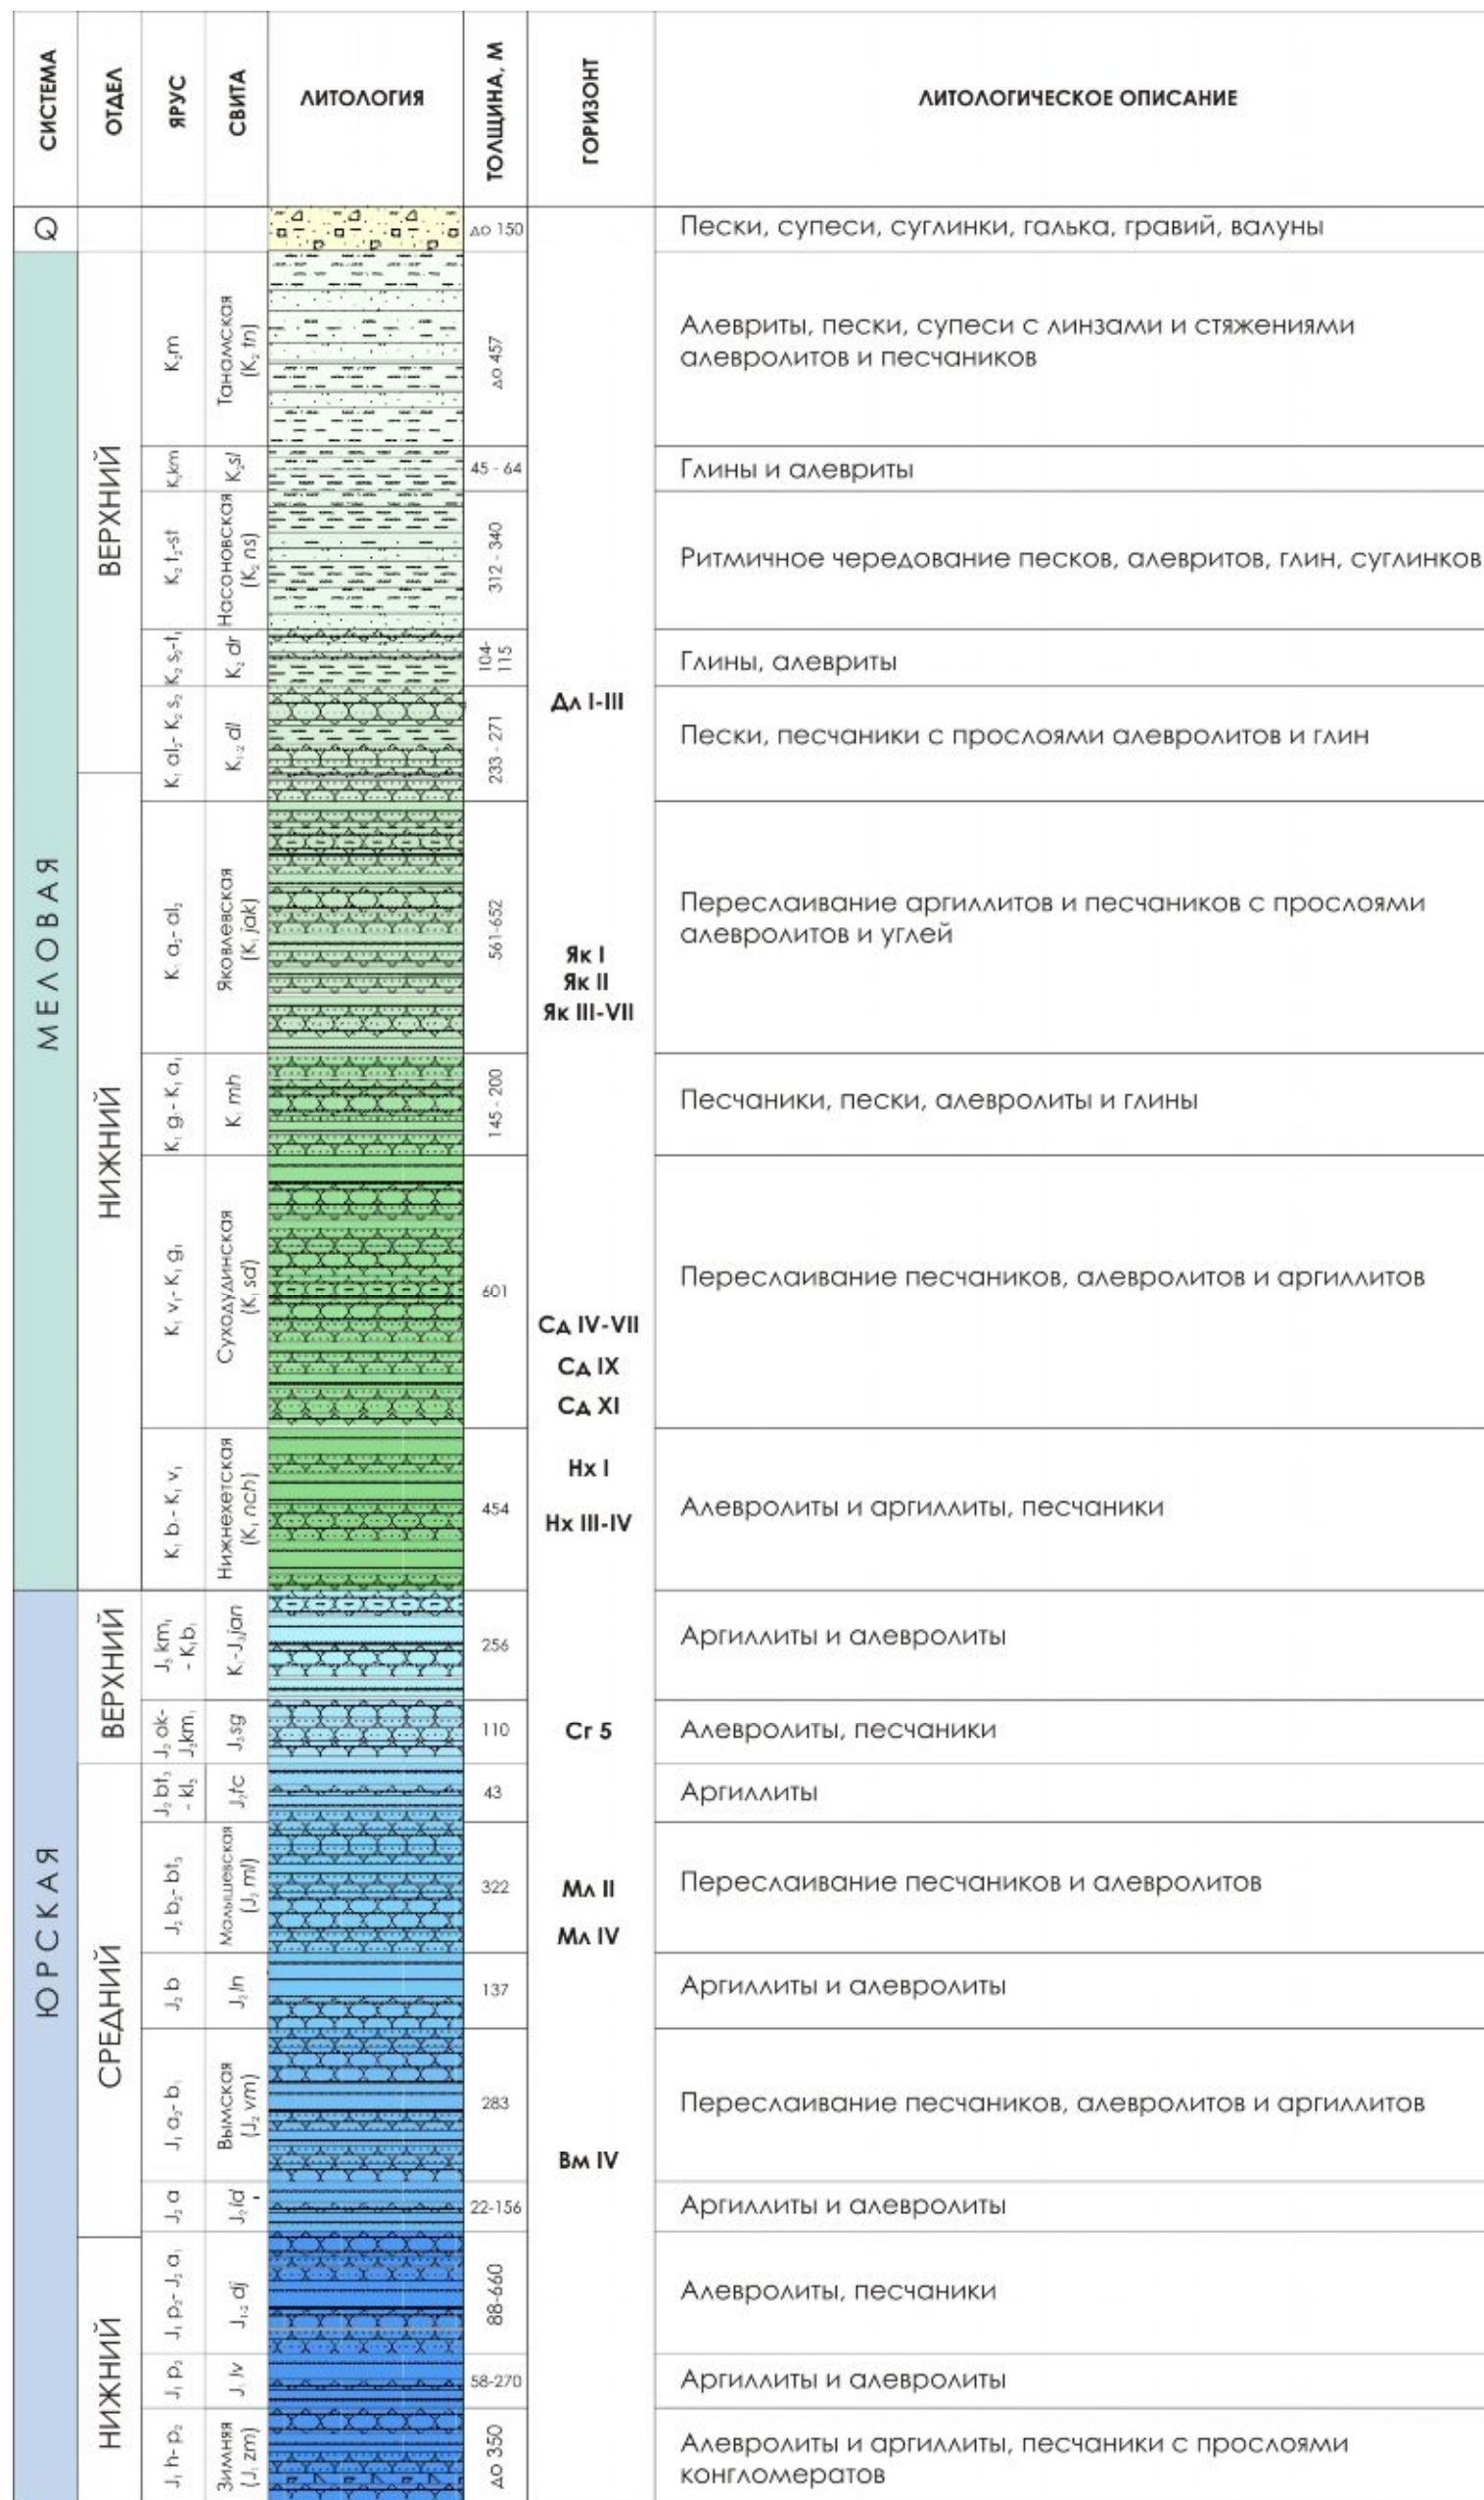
| СИСТЕМА | ОТДЕЛ | ЯРУС | СВИТА | ЛИТОЛОГИЯ | ТОЛЩИНА, М | ГОРИЗОНТ | ЛИТОЛОГИЧЕСКОЕ ОПИСАНИЕ |
|---|---|---|---|---|---|---|---|
| Q | | | | | до 150 | | Пески, супеси, суглинки, галька, гравий, валуны |
| МЕЛОВАЯ | ВЕРХНИЙ | $K_2m$ | Танамская ($K_2 tn$) | | до 457 | | Алевриты, пески, супеси с линзами и стяжениями алевролитов и песчаников |
| | | $K_2km$ | $K_2sl$ | | 45 - 64 | | Глины и алевриты |
| | | $K_2$ $t_2$-st | Насоновская ($K_2$ ns) | | 312 - 340 | | Ритмичное чередование песков, алевритов, глин, суглинков |
| | | $K_2$ $s_2$-$t_1$ | $K_2$ dr | | 104-115 | | Глины, алевриты |
| | | $K_1$ $al_2$- $K_2$ $s_2$ | $K_{1-2}$ dl | | 233 - 271 | Дл I-III | Пески, песчаники с прослоями алевролитов и глин |
| | НИЖНИЙ | $K_1$ $a_2$- $al_2$ | Яковлевская ($K_1$ jak) | | 561-652 | Як I Як II Як III-VII | Переслаивание аргиллитов и песчаников с прослоями алевролитов и углей |
| | | $K_1$ g - $K_1$ $a_1$ | $K_1$ mh | | 145 - 200 | | Песчаники, пески, алевролиты и глины |
| | | $K_1$ $v_1$- $K_1$ $g_1$ | Суходудинская ($K_1$ sd) | | 601 | Сд IV-VII Сд IX Сд XI | Переслаивание песчаников, алевролитов и аргиллитов |
| | | $K_1$ b - $K_1$ $v_1$ | Нижнехетская ($K_1$ nch) | | 454 | Нх I Нх III-IV | Алевролиты и аргиллиты, песчаники |
| ЮРСКАЯ | ВЕРХНИЙ | $J_3$ $km_1$ - $K_1b_1$ | $K_1$-$J_3$jan | | 256 | | Аргиллиты и алевролиты |
| | | $J_2$ ok- $J_3$$km_1$ | $J_3$sg | | 110 | Сг 5 | Алевролиты, песчаники |
| | СРЕДНИЙ | $J_2$ $bt_3$ - $kl_3$ | $J_3$tc | | 43 | | Аргиллиты |
| | | $J_2$ $b_2$- $bt_3$ | Малышевская ($J_2$ ml) | | 322 | Мл II Мл IV | Переслаивание песчаников и алевролитов |
| | | $J_2$ b | $J_2$ln | | 137 | | Аргиллиты и алевролиты |
| | | $J_1$ $a_2$- $b_1$ | Вымская ($J_2$ vm) | | 283 | Вм IV | Переслаивание песчаников, алевролитов и аргиллитов |
| | | $J_2$ a | $J_2$ld | | 22-156 | | Аргиллиты и алевролиты |
| | НИЖНИЙ | $J_1$ $p_2$- $J_2$ $a_1$ | $J_{1-2}$ dj | | 88-660 | | Алевролиты, песчаники |
| | | $J_1$ $p_2$ | $J_1$ lv | | 58-270 | | Аргиллиты и алевролиты |
| | | $J_1$ h- $p_2$ | Зимняя ($J_1$ zm) | | до 350 | | Алевролиты и аргиллиты, песчаники с прослоями конгломератов |